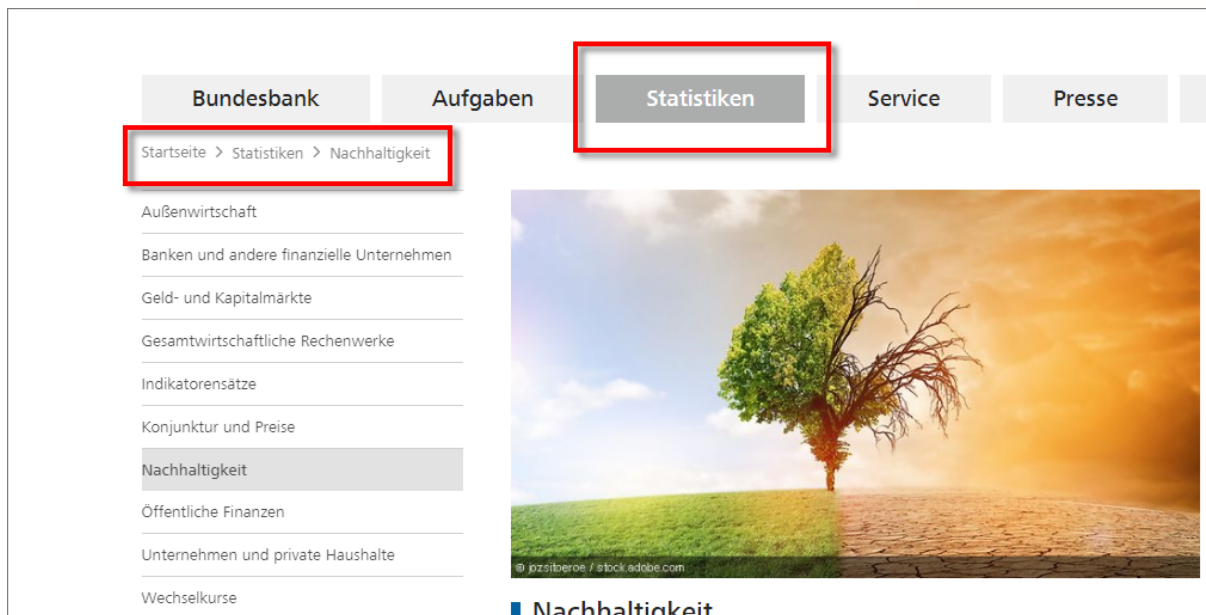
Bundesbank Aufgaben Statistiken Service Presse

Startseite > Statistiken > Nachhaltigkeit

Außenwirtschaft

Banken und andere finanzielle Unternehmen

Geld- und Kapitalmärkte

Gesamtwirtschaftliche Rechenwerke

Indikatorensätze

Konjunktur und Preise

Nachhaltigkeit

Öffentliche Finanzen

Unternehmen und private Haushalte

Wechselkurse

© jozsitoeroe / stock.adobe.com

Nachhaltigkeit